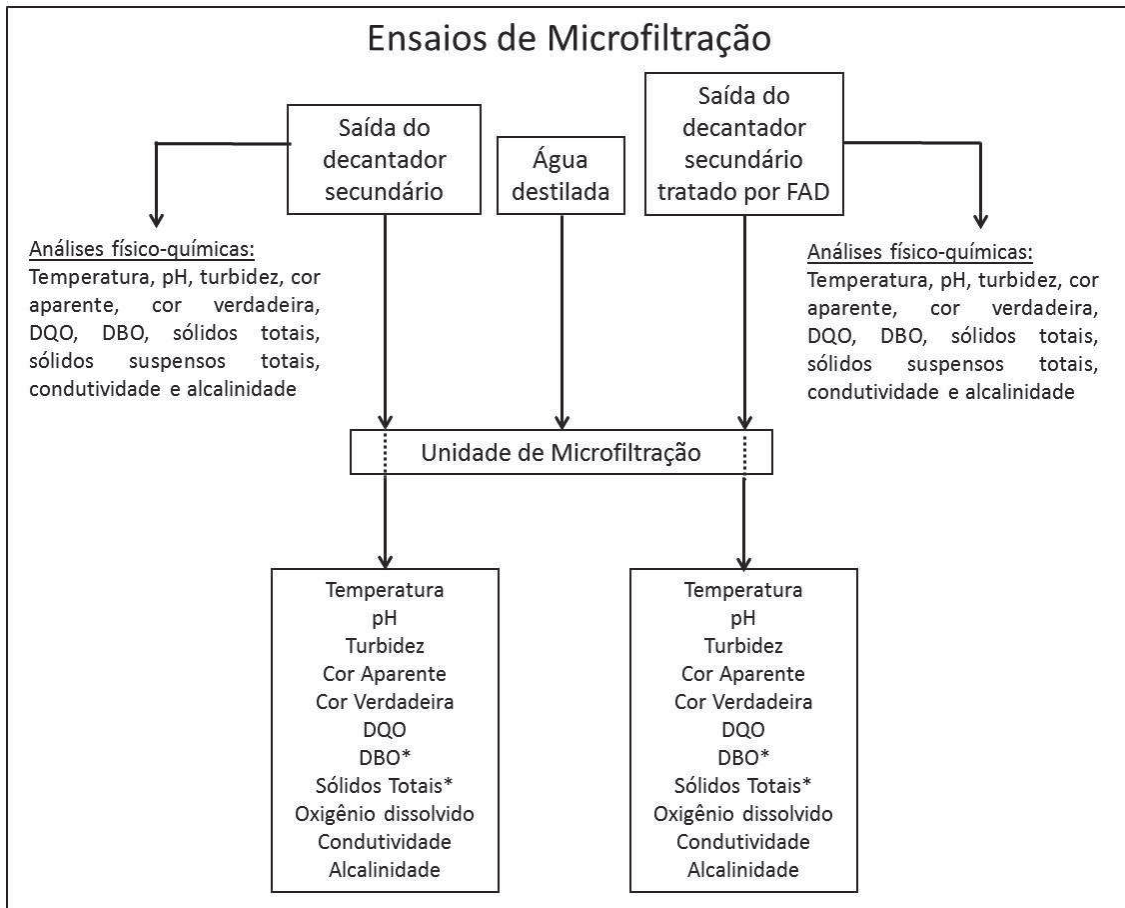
Ensaios de Microfiltração

Saída do decantador secundário

Água destilada

Saída do decantador secundário tratado por FAD

Análises físico-químicas:
Temperatura, pH, turbidez, cor aparente, cor verdadeira, DQO, DBO, sólidos totais, sólidos suspensos totais, condutividade e alcalinidade

Análises físico-químicas:
Temperatura, pH, turbidez, cor aparente, cor verdadeira, DQO, DBO, sólidos totais, sólidos suspensos totais, condutividade e alcalinidade

Unidade de Microfiltração

Temperatura
pH
Turbidez
Cor Aparente
Cor Verdadeira
DQO
DBO*
Sólidos Totais*
Oxigênio dissolvido
Condutividade
Alcalinidade

Temperatura
pH
Turbidez
Cor Aparente
Cor Verdadeira
DQO
DBO*
Sólidos Totais*
Oxigênio dissolvido
Condutividade
Alcalinidade